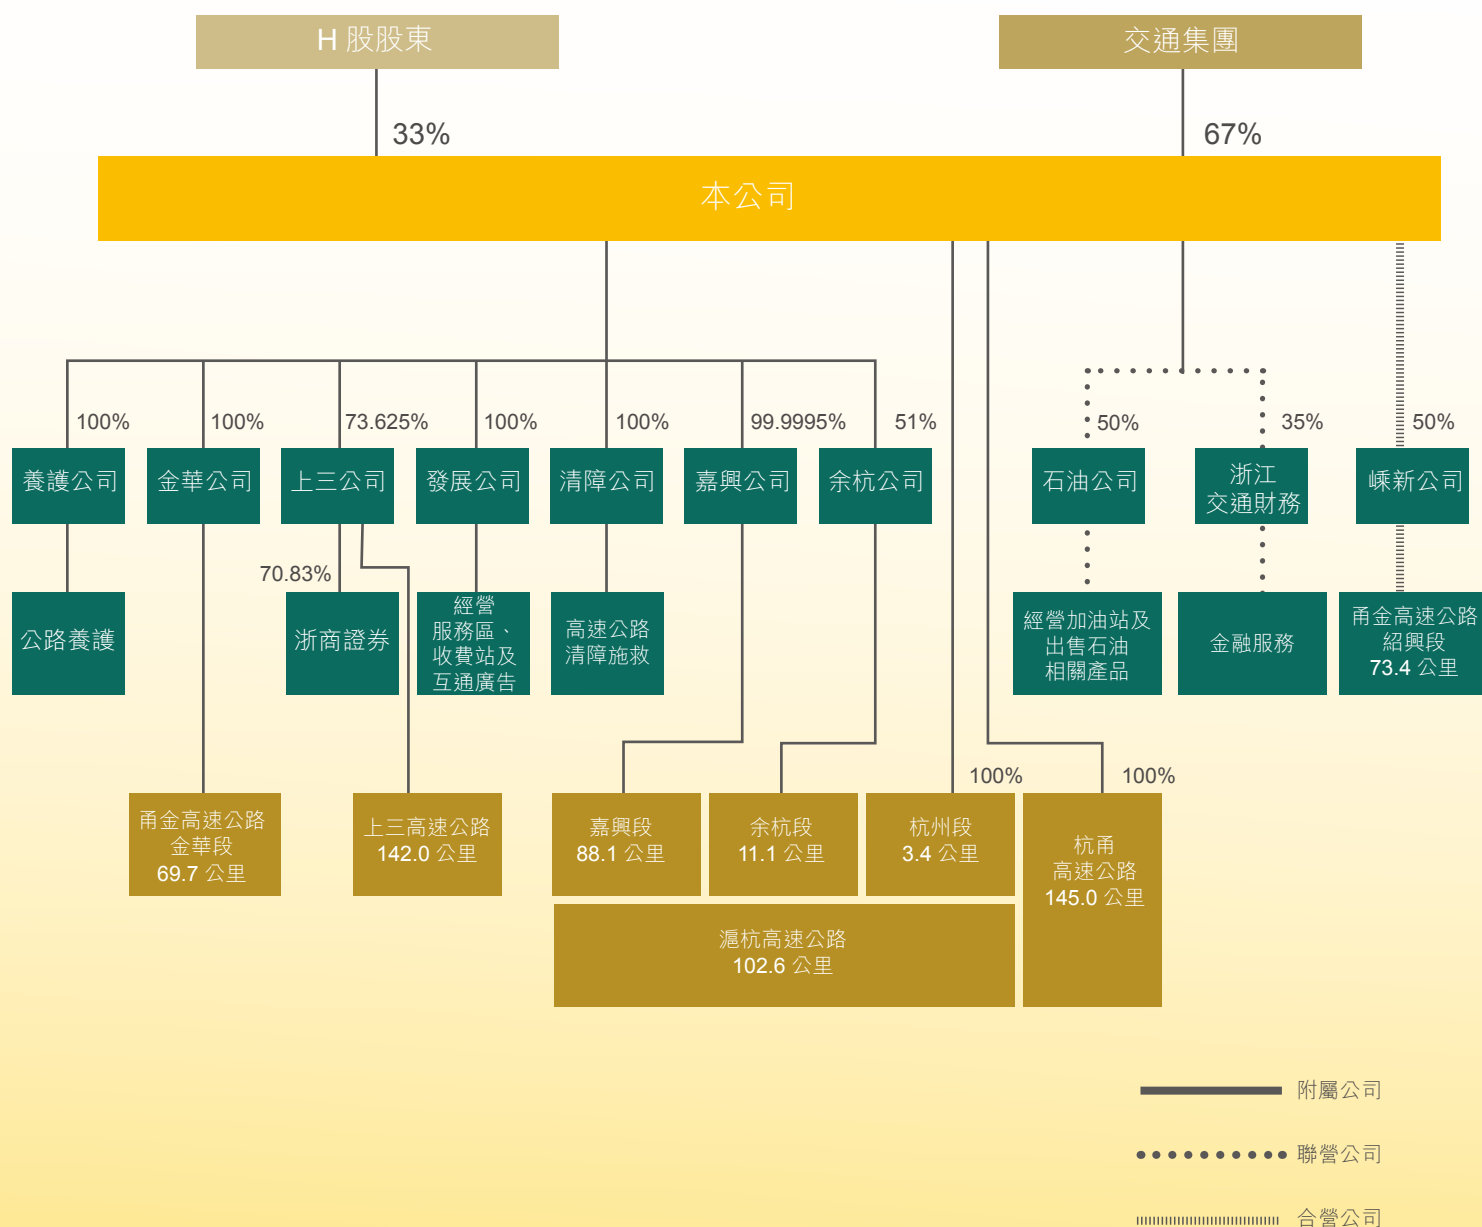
H 股股東

交通集團

33%

67%

本公司

100%
養護公司

100%
金華公司

73.625%
上三公司

100%
發展公司

100%
清障公司

99.9995%
嘉興公司

51%
余杭公司

50%
石油公司

35%
浙江交通財務

50%
嵊新公司

公路養護

70.83%
浙商證券

經營服務區、收費站及互通廣告

高速公路清障施救

經營加油站及出售石油相關產品

金融服務

甬金高速公路紹興段
73.4 公里

甬金高速公路金華段
69.7 公里

上三高速公路
142.0 公里

嘉興段
88.1 公里

余杭段
11.1 公里

100%
杭州段
3.4 公里

100%
杭甬高速公路
145.0 公里

滬杭高速公路
102.6 公里

附屬公司

聯營公司

合營公司